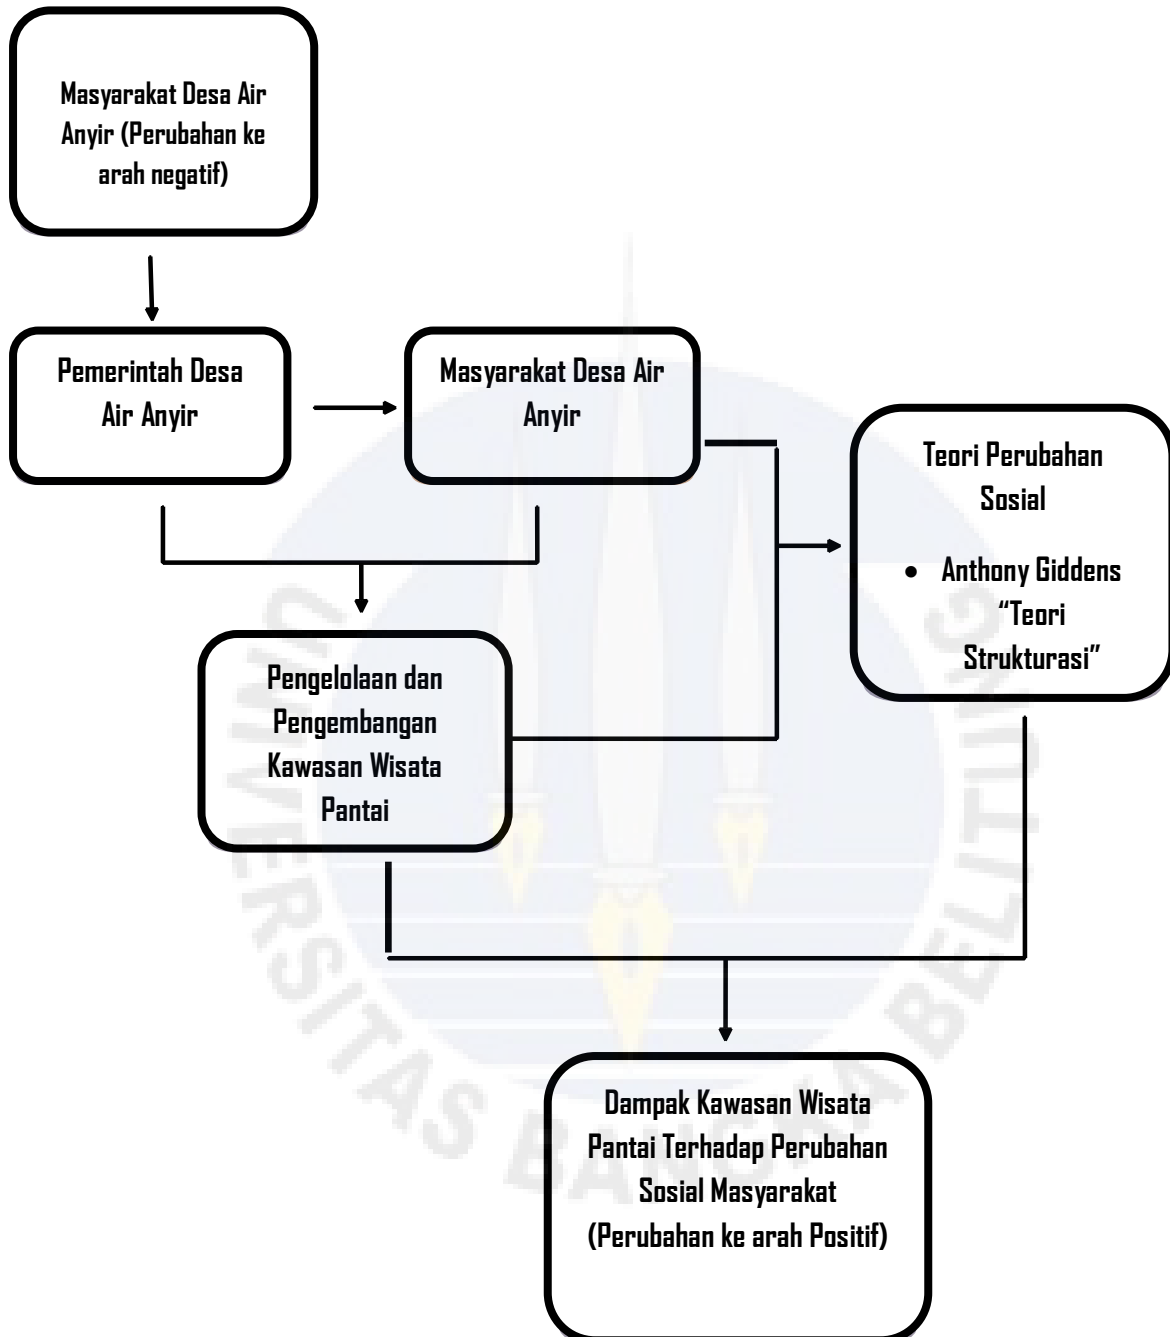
Masyarakat Desa Air Anyir (Perubahan ke arah negatif)

Pemerintah Desa Air Anyir

Masyarakat Desa Air Anyir

Teori Perubahan Sosial

- Anthony Giddens "Teori Strukturasi"

Pengelolaan dan Pengembangan Kawasan Wisata Pantai

Dampak Kawasan Wisata Pantai Terhadap Perubahan Sosial Masyarakat (Perubahan ke arah Positif)

UNIVERSITAS BANGKA BELITUNG